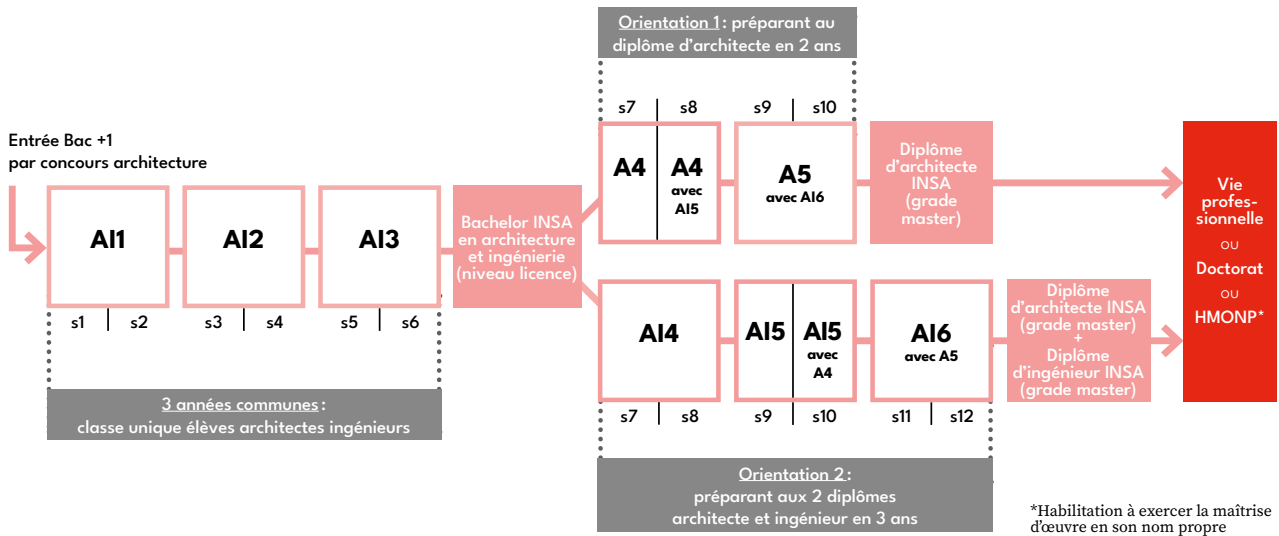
Orientation 1 : préparant au diplôme d'architecte en 2 ans

s7 s8 s9 s10

Entrée Bac +1
par concours architecture

AI1

AI2

AI3

s1 s2 s3 s4 s5 s6

3 années communes :
classe unique élèves architectes ingénieurs

Bachelor INSA en architecture et ingénierie (niveau licence)

A4

A4 avec AI5

A5 avec AI6

Diplôme d'architecte INSA (grade master)

AI4

AI5

AI5 avec A4

AI6 avec A5

Diplôme d'architecte INSA (grade master)
+
Diplôme d'ingénieur INSA (grade master)

s7 s8 s9 s10 s11 s12

Orientation 2 :
préparant aux 2 diplômes architecte et ingénieur en 3 ans

Vie profes-sionnelle
ou
Doctorat
ou
HMONP*

*Habilitation à exercer la maîtrise d'œuvre en son nom propre